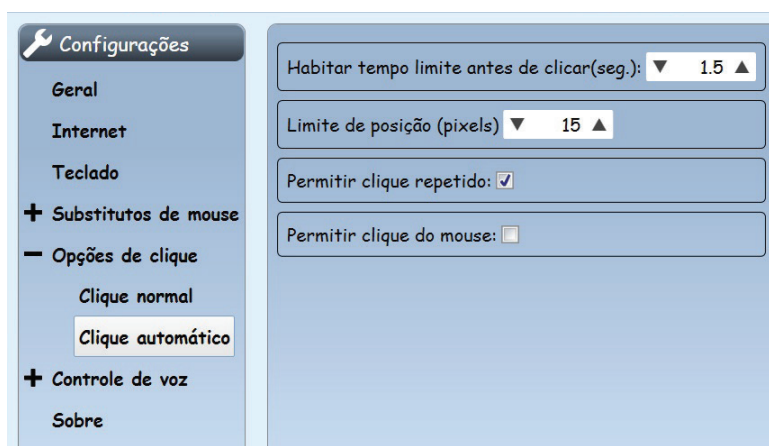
Configurações

Geral

Internet

Teclado

+ Substitutos de mouse

− Opções de clique

Clique normal

Clique automático

+ Controle de voz

Sobre

Habitar tempo limite antes de clicar(seg.): ▼ 1.5 ▲

Limite de posição (pixels) ▼ 15 ▲

Permitir clique repetido: ☑

Permitir clique do mouse: ☐